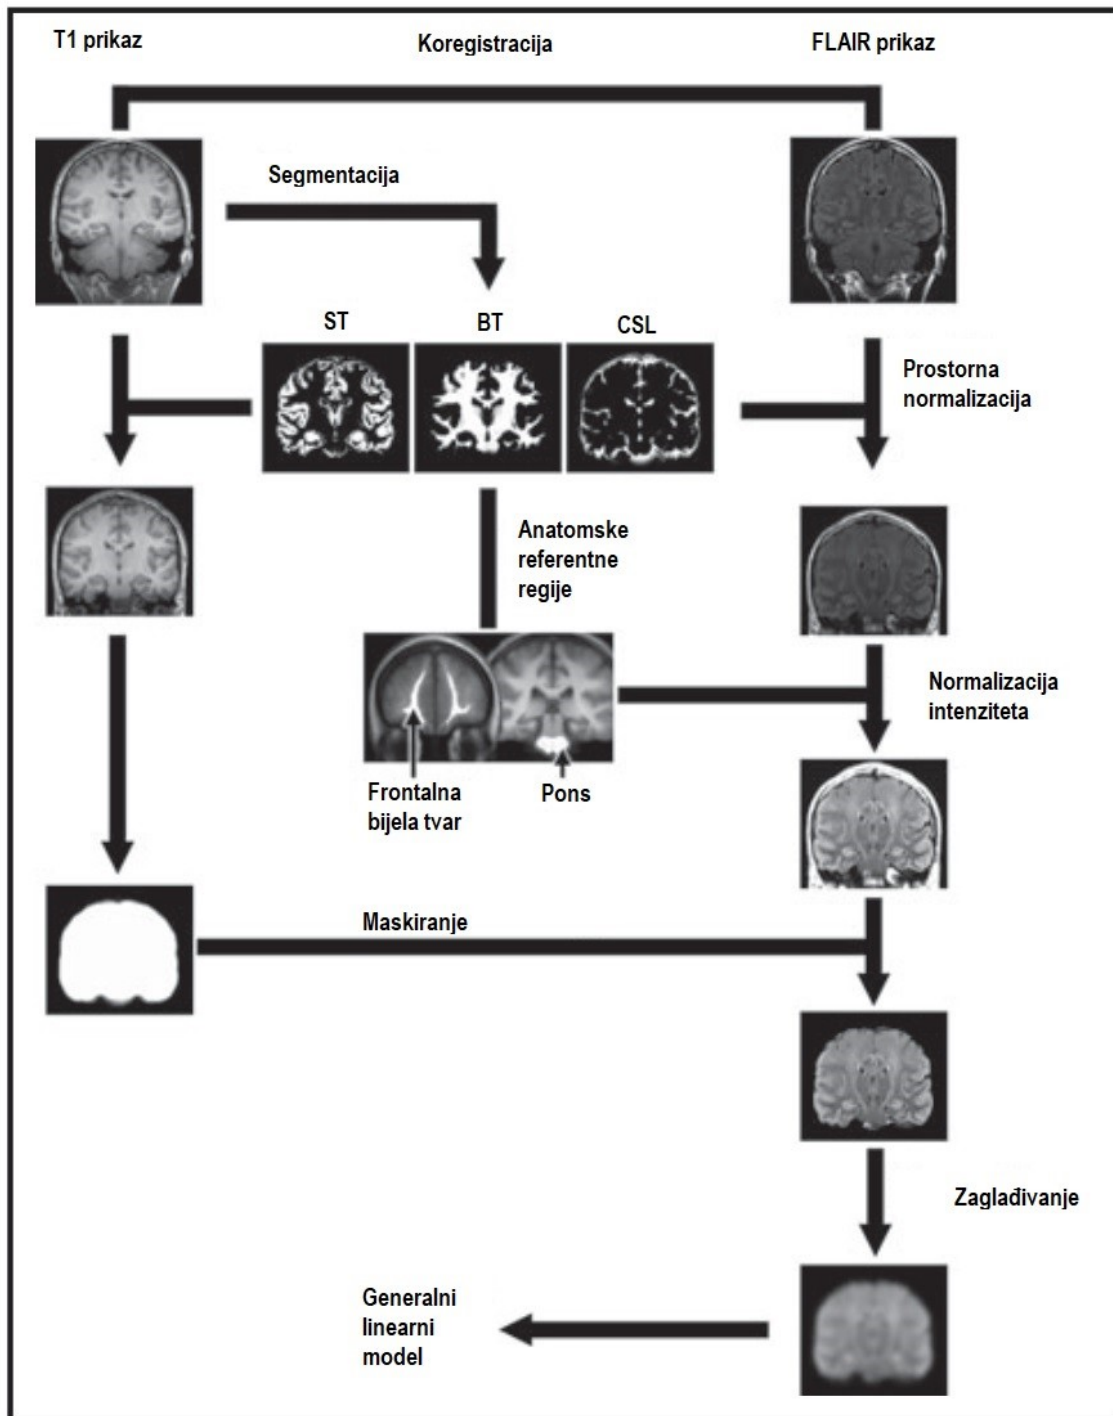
T1 prikaz

Koregistracija

FLAIR prikaz

Segmentacija

ST

BT

CSL

Prostorna normalizacija

Anatomske referentne regije

Normalizacija intenziteta

Frontalna bijela tvar

Pons

Maskiranje

Zaglađivanje

Generalni linearni model